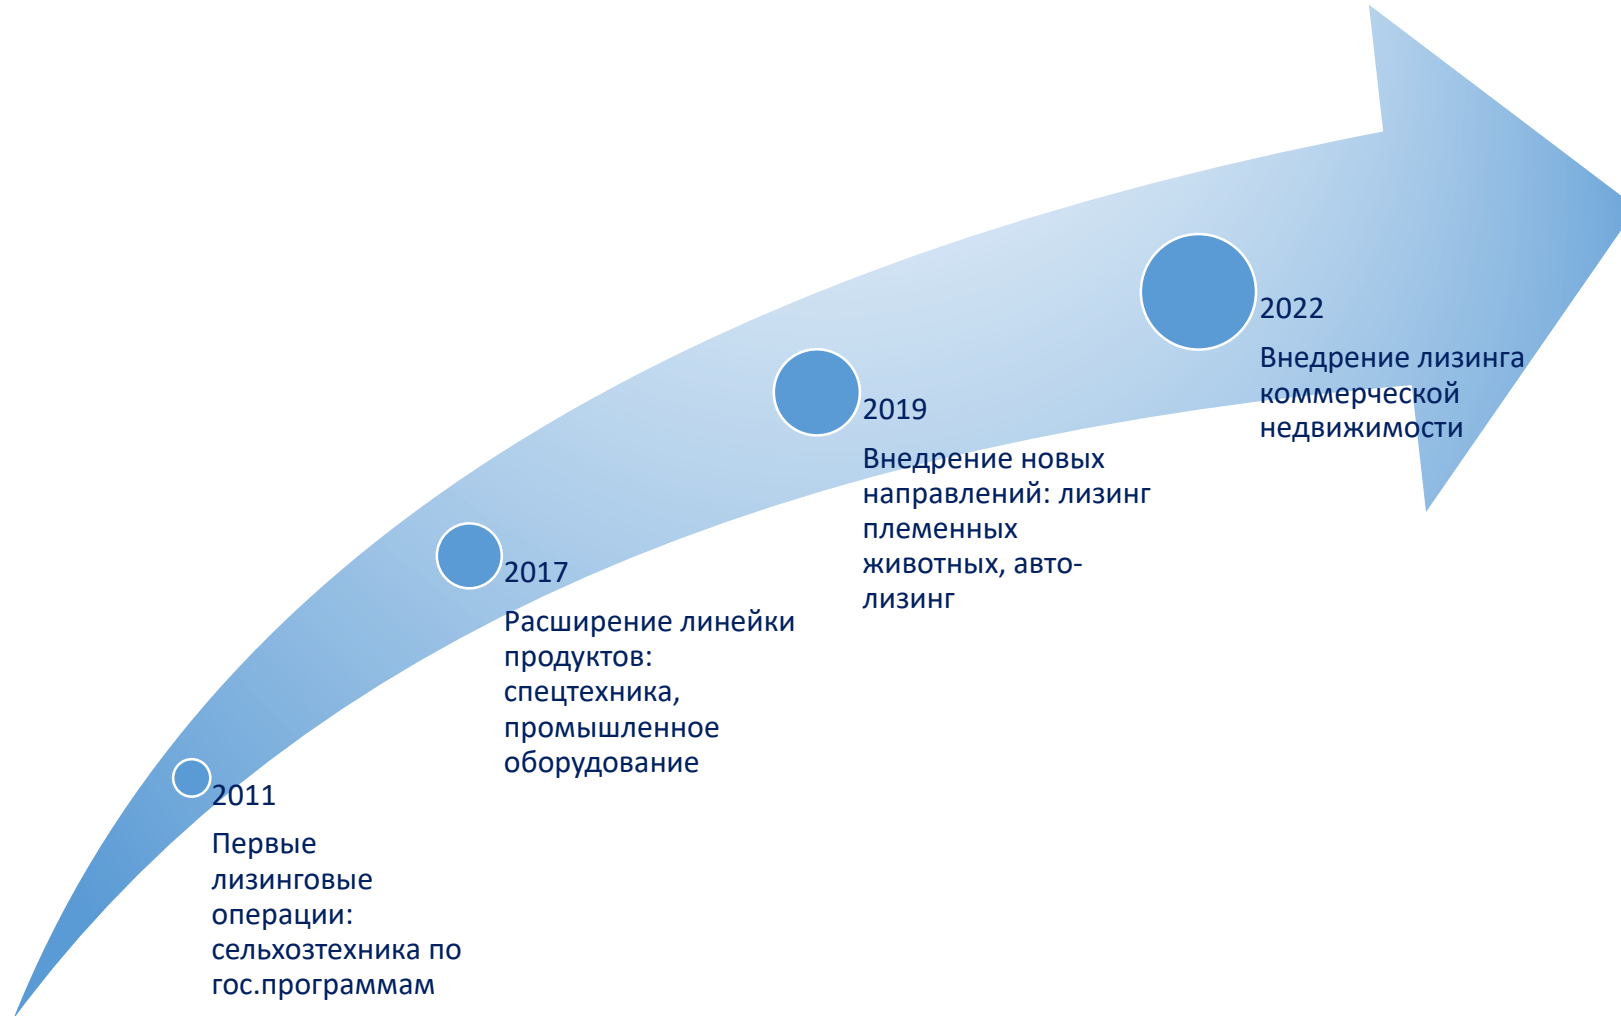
2011

Первые лизинговые операции: сельхозтехника по гос.программам

2017

Расширение линейки продуктов: спецтехника, промышленное оборудование

2019

Внедрение новых направлений: лизинг племенных животных, авто-лизинг

2022

Внедрение лизинга коммерческой недвижимости